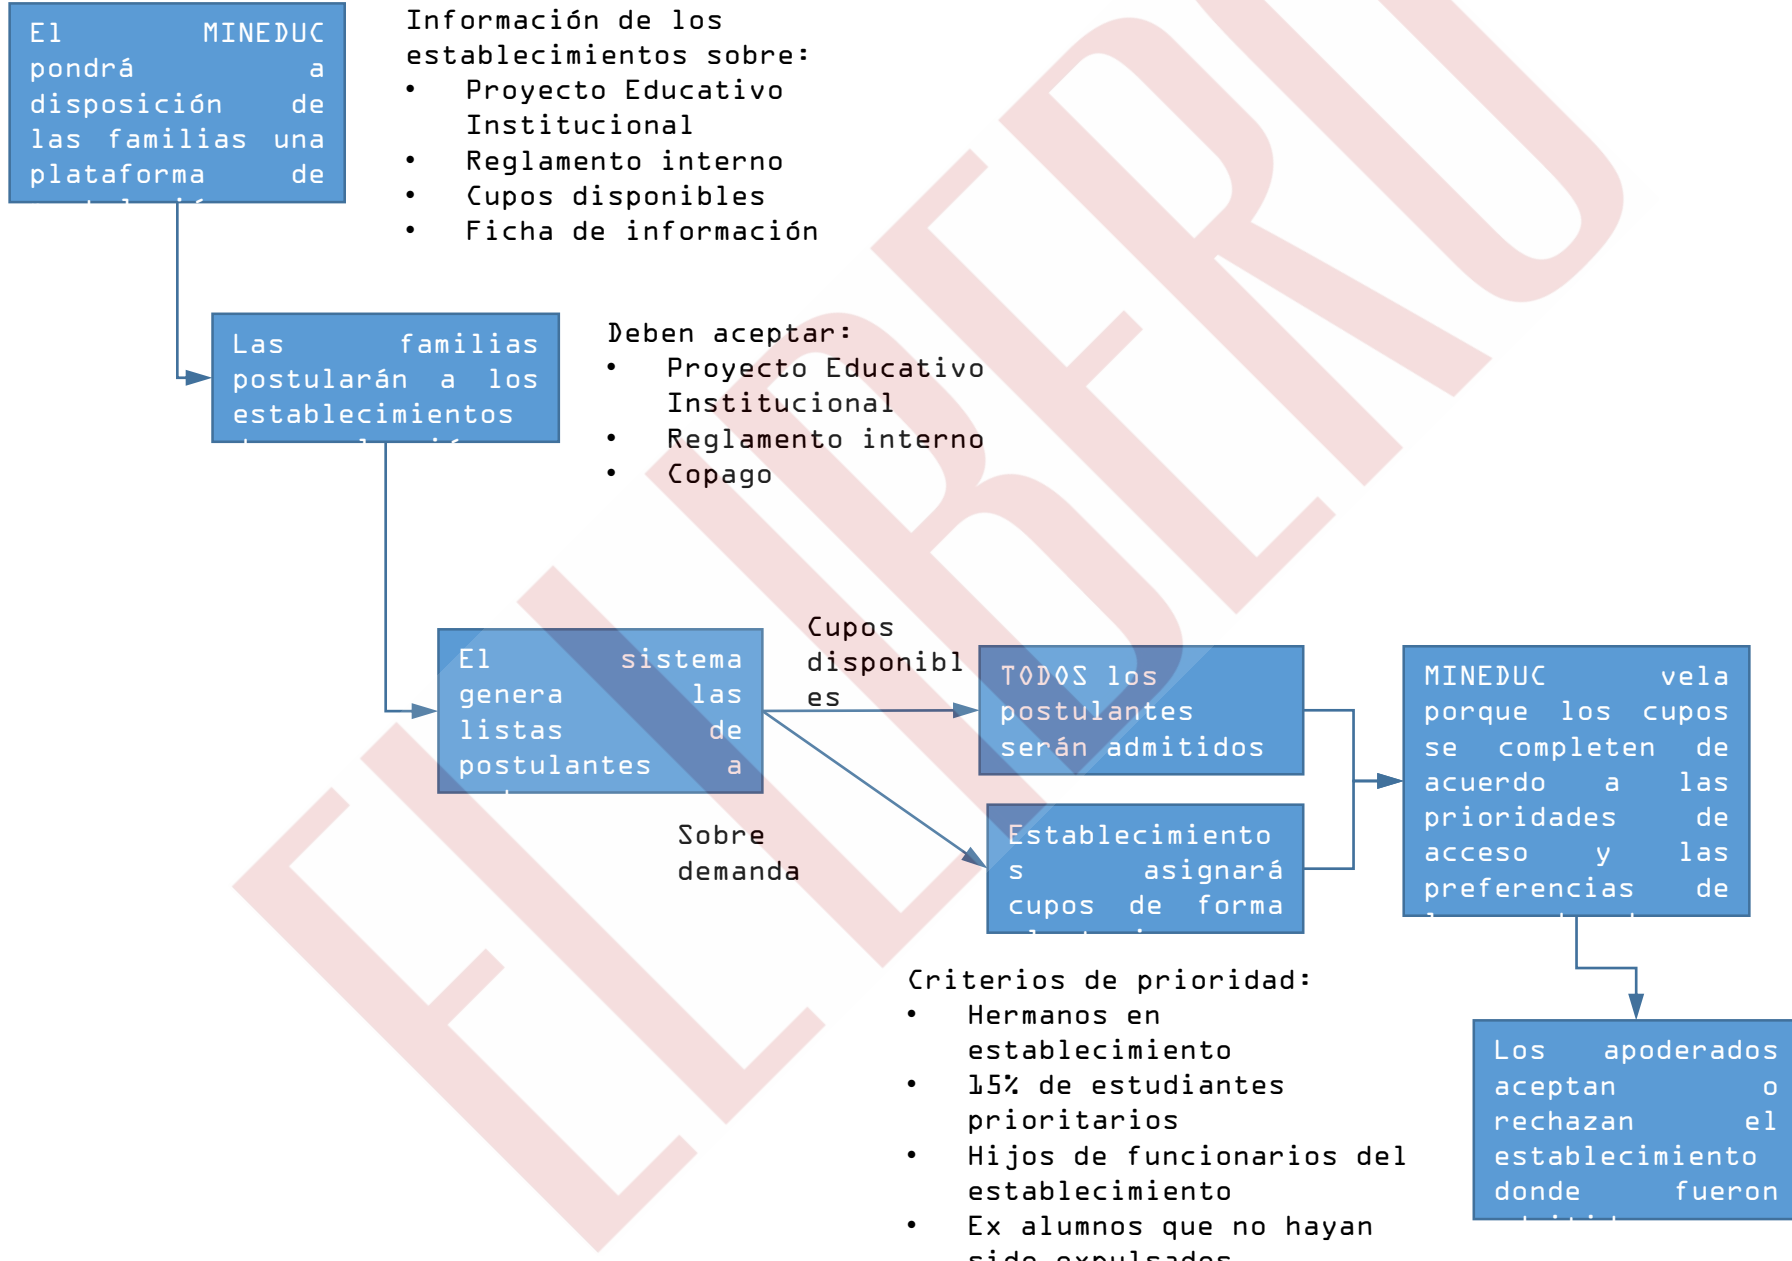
El MINEDUC pondrá a disposición de las familias una plataforma de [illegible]

Información de los establecimientos sobre:
• Proyecto Educativo Institucional
• Reglamento interno
• Cupos disponibles
• Ficha de información

Las familias postularán a los establecimientos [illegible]

Deben aceptar:
• Proyecto Educativo Institucional
• Reglamento interno
• Copago

El sistema genera las listas de postulantes a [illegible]

Cupos disponibles

TODOS los postulantes serán admitidos

Sobre demanda

Establecimientos asignará cupos de forma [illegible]

MINEDUC vela porque los cupos se completen de acuerdo a las prioridades de acceso y las preferencias de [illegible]

Criterios de prioridad:
• Hermanos en establecimiento
• 15% de estudiantes prioritarios
• Hijos de funcionarios del establecimiento
• Ex alumnos que no hayan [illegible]

Los apoderados aceptan o rechazan el establecimiento donde fueron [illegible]

EL LIBERO